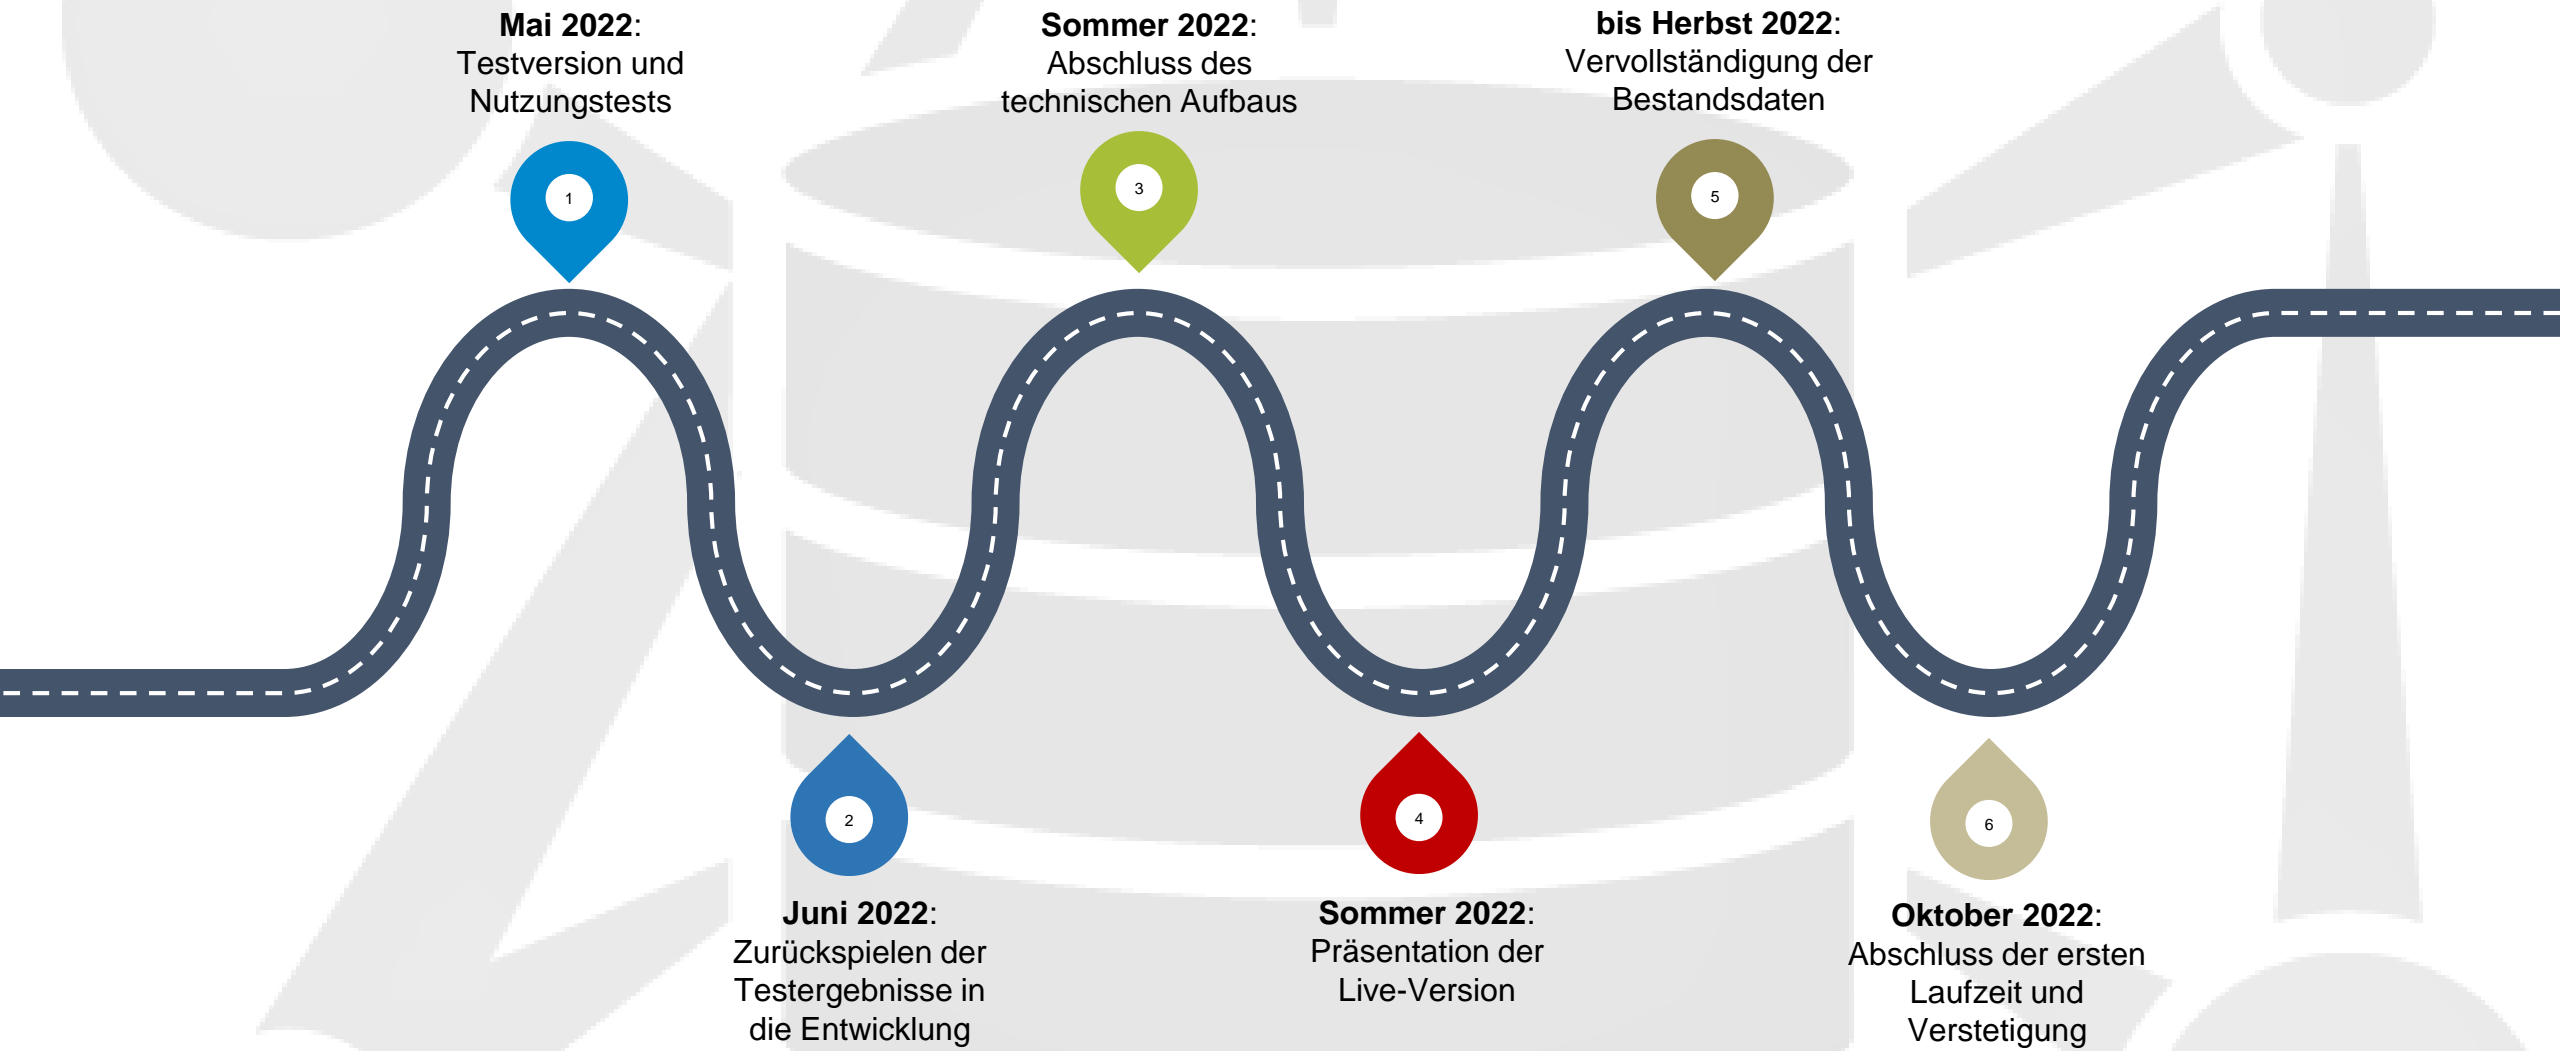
**Mai 2022**:
Testversion und Nutzungstests

1

**Sommer 2022**:
Abschluss des technischen Aufbaus

3

**bis Herbst 2022**:
Vervollständigung der Bestandsdaten

5

2

**Juni 2022**:
Zurückspielen der Testergebnisse in die Entwicklung

4

**Sommer 2022**:
Präsentation der Live-Version

6

**Oktober 2022**:
Abschluss der ersten Laufzeit und Verstetigung